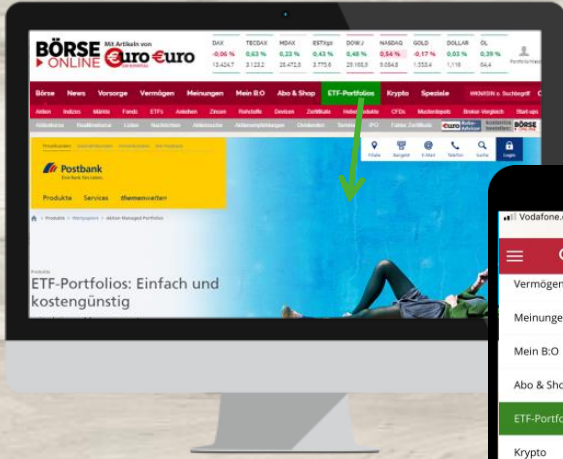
BÖRSE ONLINE Mit Artikeln von €uro €uro

| DAX | TECDAX | MDAX | ESTX50 | DOW J | NASDAQ | GOLD | DOLLAR | ÖL |
|---|---|---|---|---|---|---|---|---|
| -0,06 % | 0,63 % | 0,23 % | 0,43 % | 0,48 % | 0,54 % | -0,17 % | 0,03 % | 0,39 % |
| 13.424,7 | 3.123,2 | 25.472,8 | 3.775,6 | 26.185,8 | 9.084,8 | 1.553,4 | 1,118 | 64,4 |

Portfolio/Watchlist

Börse News Vorsorge Vermögen Meinungen Mein B:O Abo & Shop ETF-Portfolios Krypto Spezielle WKN/ISIN o. Suchbegriff Go

Postbank

Produkte Services themenwelten

ETF-Portfolios: Einfach und kostengünstig

Vodafone

Vermögen

Meinungen

Mein B:O

Abo & Sho

ETF-Portfo

Krypto